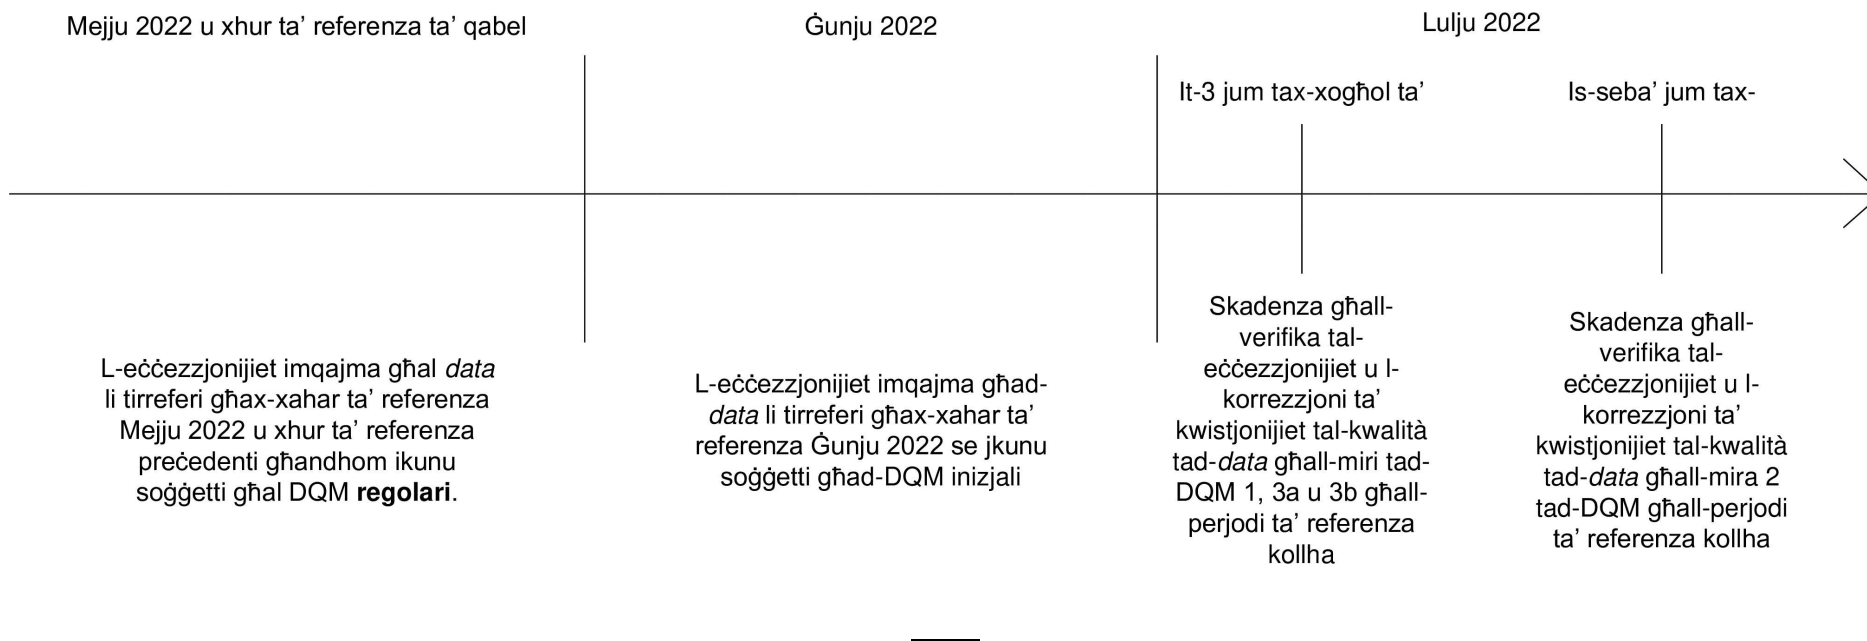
Mejju 2022 u xhur ta' referenza ta' qabel

Ġunju 2022

Lulju 2022

It-3 jum tax-xogħol ta'

Is-seba' jum tax-

L-eċċezzjonijiet imqajma għal *data* li tirreferi għax-xahar ta' referenza Mejju 2022 u xhur ta' referenza preċedenti għandhom ikunu soġġetti għal DQM **regolari**.

L-eċċezzjonijiet imqajma għad-*data* li tirreferi għax-xahar ta' referenza Ġunju 2022 se jkunu soġġetti għad-DQM inizjali

Skadenza għall-verifika tal-eċċezzjonijiet u l-korrezzjoni ta' kwistjonijiet tal-kwalità tad-*data* għall-miri tad-DQM 1, 3a u 3b għall-perjodi ta' referenza kollha

Skadenza għall-verifika tal-eċċezzjonijiet u l-korrezzjoni ta' kwistjonijiet tal-kwalità tad-*data* għall-mira 2 tad-DQM għall-perjodi ta' referenza kollha